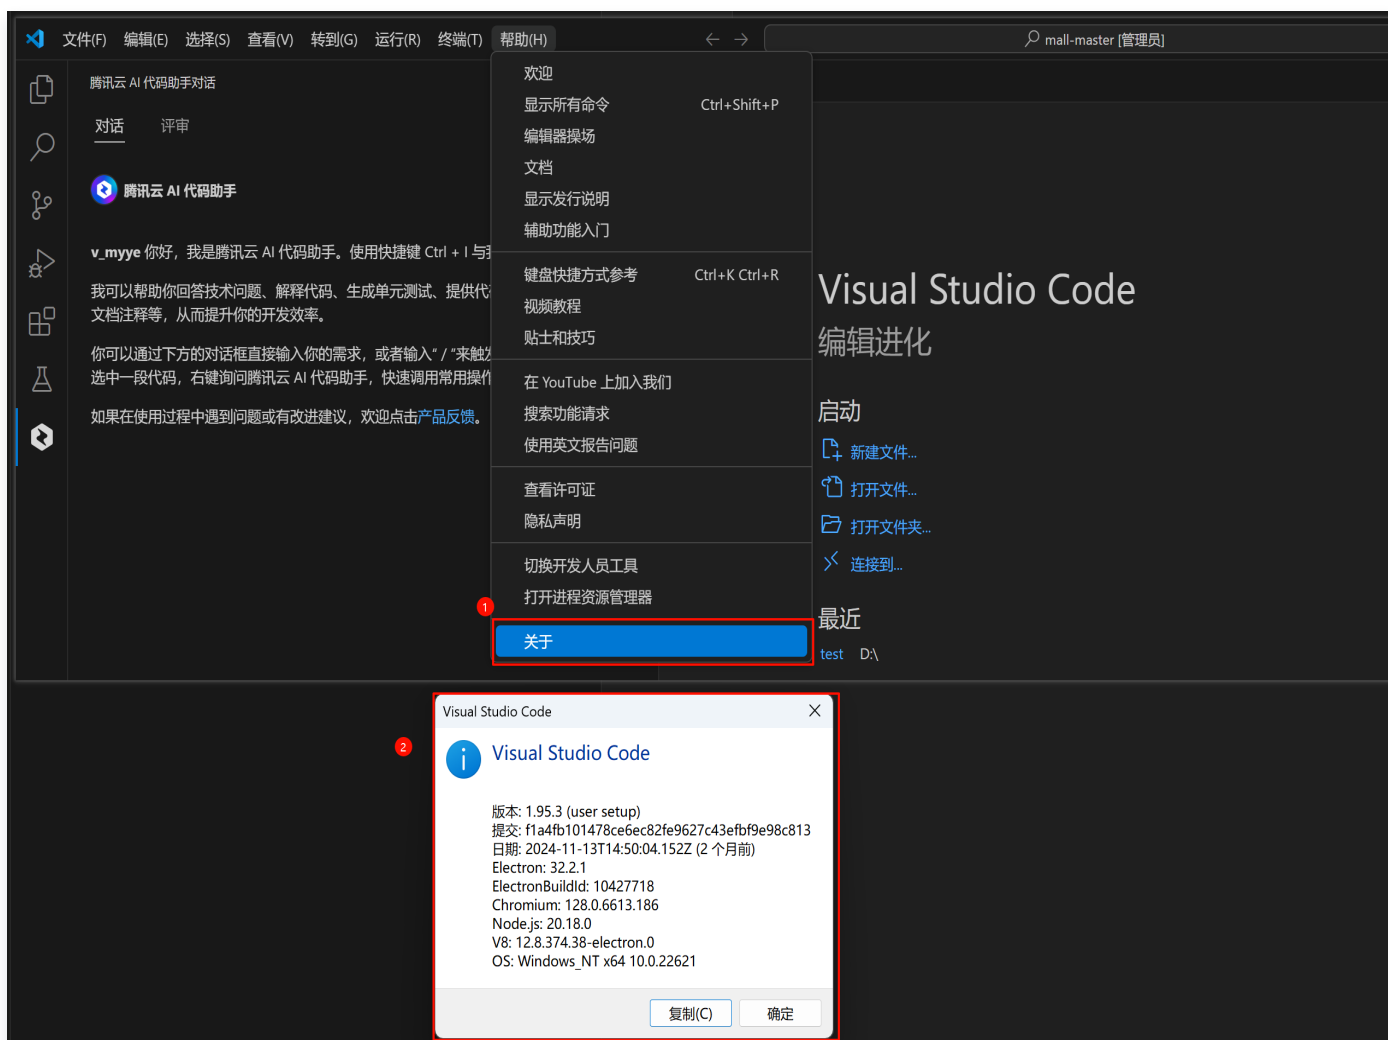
文件(F) 编辑(E) 选择(S) 查看(V) 转到(G) 运行(R) 终端(T) 帮助(H)

mall-master [管理员]

腾讯云 AI 代码助手对话

对话 评审

腾讯云 AI 代码助手

v_myye 你好，我是腾讯云 AI 代码助手。使用快捷键 Ctrl + I 与我

我可以帮助你回答技术问题、解释代码、生成单元测试、提供代 文档注释等，从而提升你的开发效率。

你可以通过下方的对话框直接输入你的需求，或者输入"/"来触发 选中一段代码，右键询问腾讯云 AI 代码助手，快速调用常用操作

如果在使用过程中遇到问题或有改进建议，欢迎点击产品反馈。

欢迎
显示所有命令 Ctrl+Shift+P
编辑器操场
文档
显示发行说明
辅助功能入门

键盘快捷方式参考 Ctrl+K Ctrl+R
视频教程
贴士和技巧

在 YouTube 上加入我们
搜索功能请求
使用英文报告问题

查看许可证
隐私声明

切换开发人员工具
打开进程资源管理器

1

关于

Visual Studio Code
编辑进化

启动
新建文件...
打开文件...
打开文件夹...
连接到...

最近
test D:\

2

Visual Studio Code

Visual Studio Code

版本: 1.95.3 (user setup)
提交: f1a4fb101478ce6ec82fe9627c43efbf9e98c813
日期: 2024-11-13T14:50:04.152Z (2 个月前)
Electron: 32.2.1
ElectronBuildId: 10427718
Chromium: 128.0.6613.186
Node.js: 20.18.0
V8: 12.8.374.38-electron.0
OS: Windows_NT x64 10.0.22621

复制(C) 确定